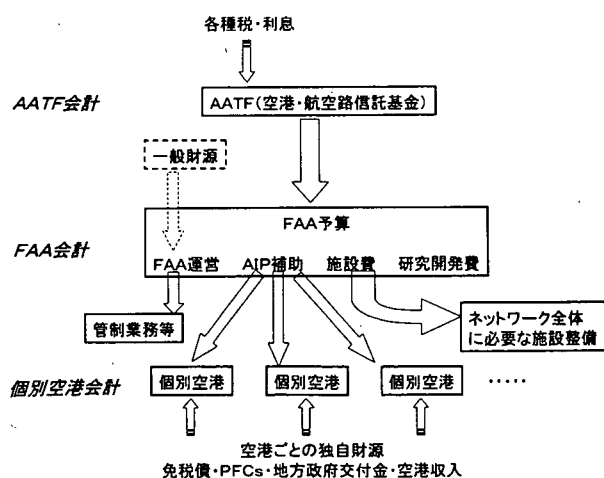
各種税・利息

AATF会計

AATF（空港・航空路信託基金）

一般財源

FAA予算

FAA会計

FAA運営　AIP補助　施設費　研究開発費

管制業務等

ネットワーク全体に必要な施設整備

個別空港会計

個別空港　個別空港　個別空港　・・・・・

空港ごとの独自財源
免税債・PFCs・地方政府交付金・空港収入